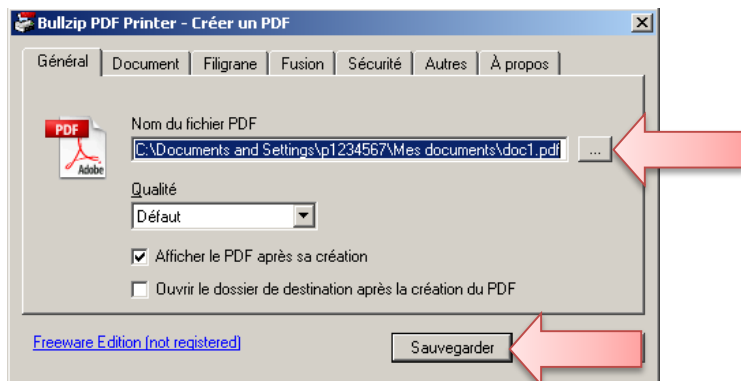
Bullzip PDF Printer - Créer un PDF

Général | Document | Filigrane | Fusion | Sécurité | Autres | À propos

PDF
Adobe

Nom du fichier PDF
C:\Documents and Settings\p1234567\Mes documents\doc1.pdf
...

Qualité
Défaut

Afficher le PDF après sa création
Ouvrir le dossier de destination après la création du PDF

Freeware Edition (not registered)
Sauvegarder